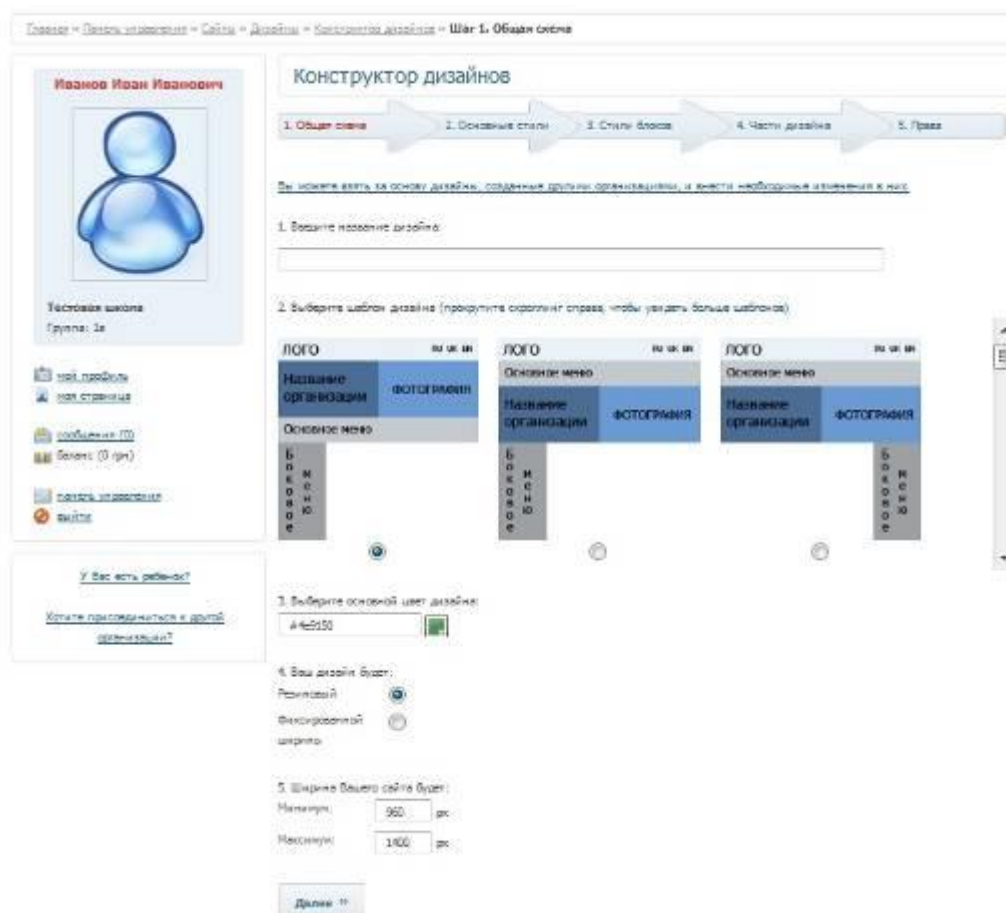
Главная » Панель управления » Сайты » Дизайны » Конструктор дизайнов » Шаг 1. Общая схема

Иванов Иван Иванович

Тестовая школа
Группа: 1а

мой профиль
моя страница

сообщения (0)
баланс (0 грн)

панель управления
выйти

У Вас есть ребенок?

Хотите присоединиться к другой организации?

Конструктор дизайнов

1. Общая схема | 2. Основные стили | 3. Стили блоков | 4. Части дизайна | 5. Права

Вы можете взять за основу дизайны, созданные другими организациями, и внести необходимые изменения в них

1. Введите название дизайна:

2. Выберите шаблон дизайна (прокрутите скроллинг справа, чтобы увидеть больше шаблонов)

ЛОГО ru uk en
Название организации
ФОТОГРАФИЯ
Основное меню
Боковое меню

ЛОГО ru uk en
Основное меню
Название организации
ФОТОГРАФИЯ
Боковое

ЛОГО ru uk en
Основное меню
Название организации
ФОТОГРАФИЯ
Боковое меню

3. Выберите основной цвет дизайна:
#4e8150

4. Ваш дизайн будет:
Резиновый
Фиксированной ширины

5. Ширина Вашего сайта будет:
Минимум: 960 px
Максимум: 1400 px

Далее »